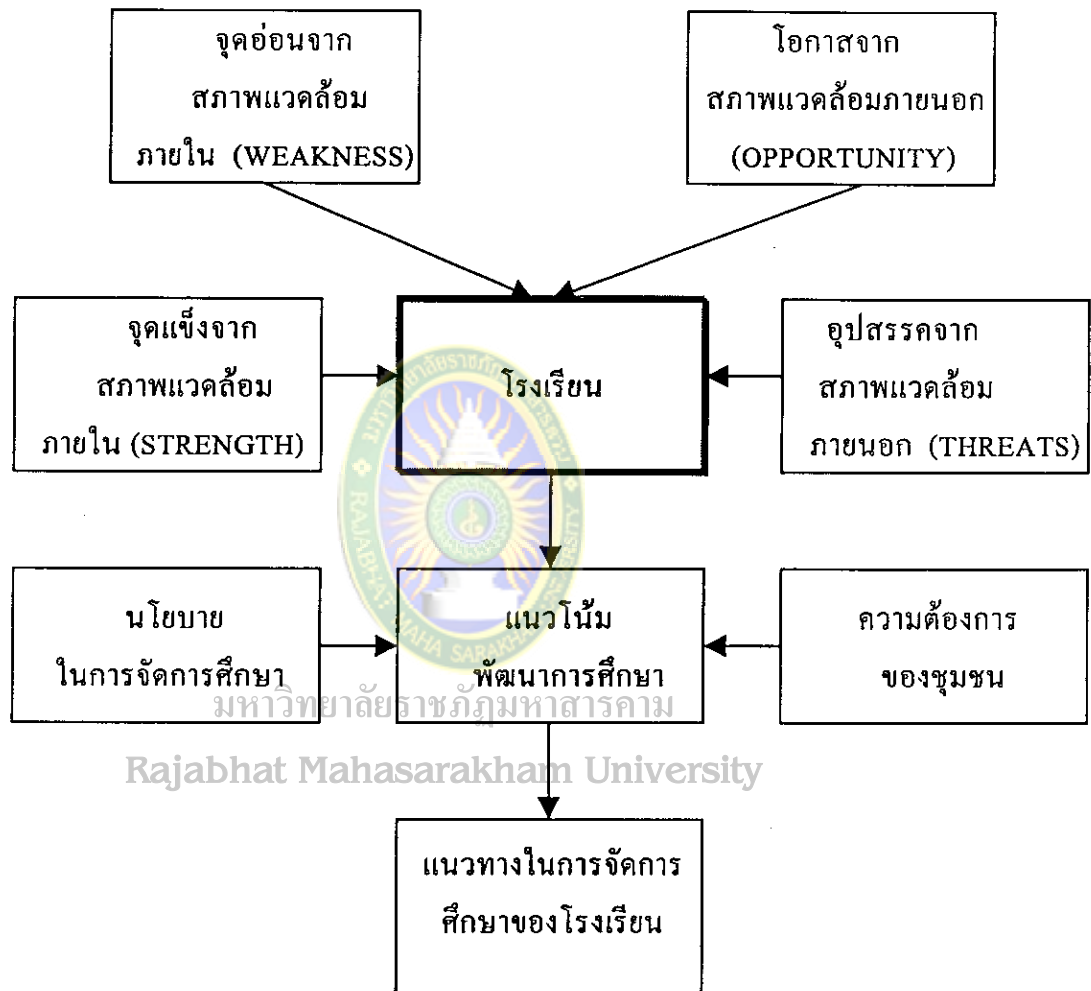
จุดอ่อนจาก สภาพแวดล้อม ภายใน (WEAKNESS)

โอกาสจาก สภาพแวดล้อมภายนอก (OPPORTUNITY)

จุดแข็งจาก สภาพแวดล้อม ภายใน (STRENGTH)

โรงเรียน

อุปสรรคจาก สภาพแวดล้อม ภายนอก (THREATS)

นโยบาย ในการจัดการศึกษา

แนวโน้ม พัฒนาการศึกษา

ความต้องการ ของชุมชน

มหาวิทยาลัยราชภัฏมหาสารคาม

Rajabhat Mahasarakham University

แนวทางในการจัดการ ศึกษาของโรงเรียน